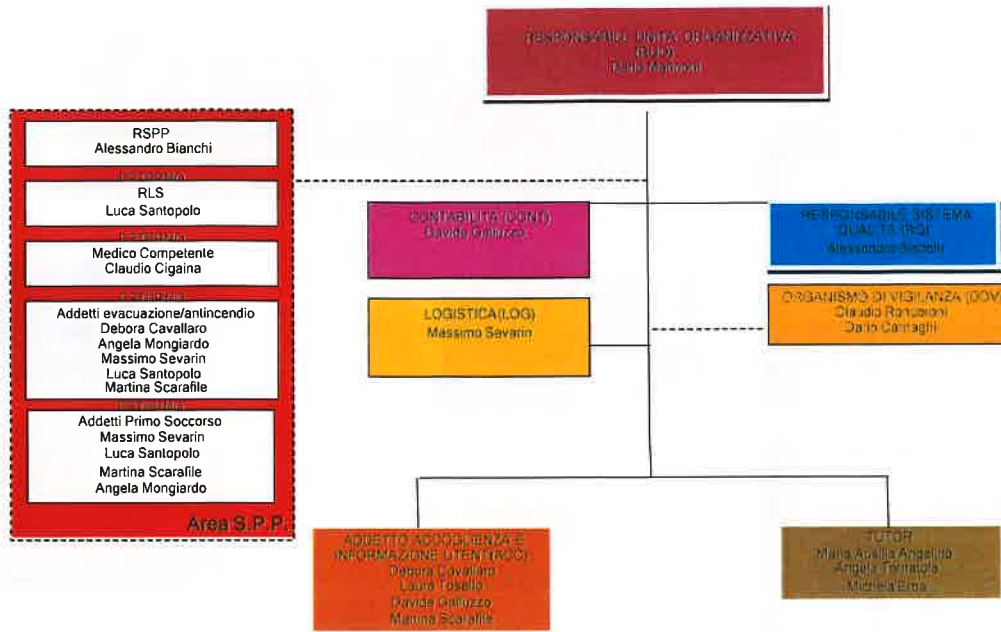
RESPONSABILE UNITÀ ORGANIZZATIVA
(RUO)
Paolo Marconi

RSPP
Alessandro Bianchi

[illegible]

RLS
Luca Santopolo

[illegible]

Medico Competente
Claudio Cigaina

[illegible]

Addetti evacuazione/antincendio
Debora Cavallaro
Angela Mongiardo
Massimo Sevarin
Luca Santopolo
Martina Scarafile

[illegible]

Addetti Primo Soccorso
Massimo Sevarin
Luca Santopolo
Martina Scarafile
Angela Mongiardo

Area S.P.P.

CONTABILITÀ (CONT)
Davide Galluzzo

LOGISTICA(LOG)
Massimo Sevarin

RESPONSABILE SISTEMA QUALITÀ (RQ)
Alessandro Bianchi

ORGANISMO DI VIGILANZA (ODV
Claudio Ranzoloni
Dario Carnaghi

ADDETTO ACCOGLIENZA E INFORMAZIONE UTENTI (ACC)
Debora Cavallaro
Laura Tosello
Davide Galluzzo
Martina Scarafile

TUTOR
Maria Ausilia Angelino
Angela Tornatola
Michela Elna